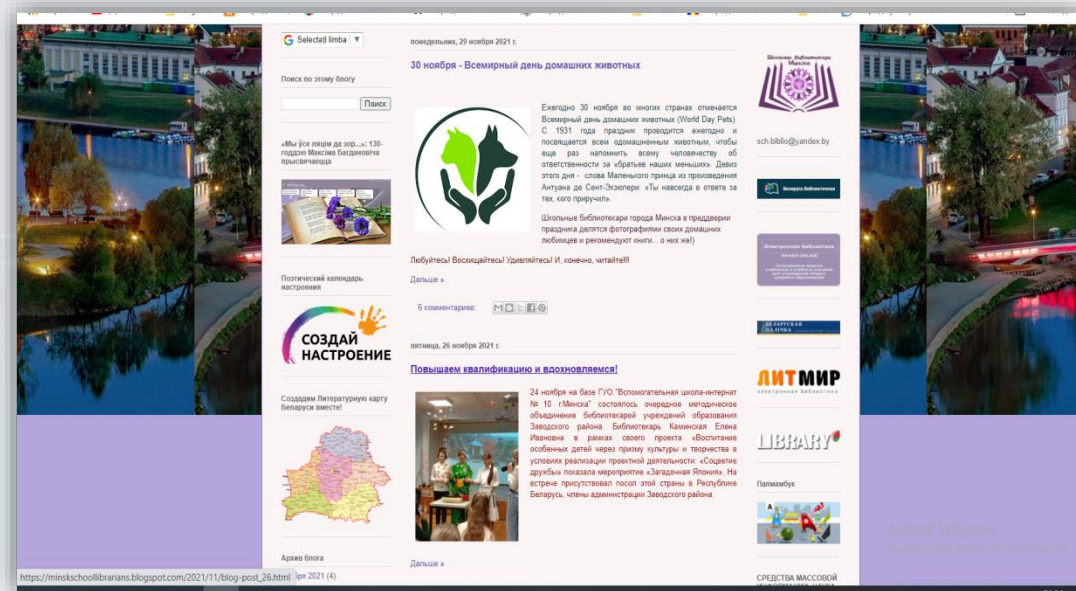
Selectați limba ▼

Поиск по этому блогу

Поиск

«Мы ўся ляцім да зор...»: 130-годдзе Максіма Багдановіча ярысвячаецца

Поэтический календарь настроения

СОЗДАЙ НАСТРОЕНИЕ

Создадим Литературную карту Беларуси вместе!

Архив блога

https://minskschoollibrarians.blogspot.com/2021/11/blog-post_26.html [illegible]ря 2021 (4)

понедельник, 29 ноября 2021 г.

30 ноября - Всемирный день домашних животных

Ежегодно 30 ноября во многих странах отмечается Всемирный день домашних животных (World Day Pets). С 1931 года праздник проводится ежегодно и посвящается всем одомашненным животным, чтобы еще раз напомнить всему человечеству об ответственности за «братьев меньших». Девиз этого дня - слова Маленького принца из произведения Антуана де Сент-Экзюпери: «Ты навсегда в ответе за тех, кого приручил».

Школьные библиотекари города Минска в преддверии праздника делятся фотографиями своих домашних любимцев и рекомендуют книги... о них же!)

Любуйтесь! Восхищайтесь! Удивляйтесь! И, конечно, читайте!!!

Дальше »

6 комментариев:

пятница, 26 ноября 2021 г.

Повышаем квалификацию и вдохновляемся!

24 ноября на базе ГУО "Вспомогательная школа-интернат № 10 г.Минска" состоялось очередное методическое объединение библиотекарей учреждений образования Заводского района. Библиотекарь Каминская Елена Ивановна в рамках своего проекта «Воспитание особенных детей через призму культуры и творчества в условиях реализации проектной деятельности: «Соцветие дружбы» показала мероприятие «Загадочная Япония». На встрече присутствовал посол этой страны в Республике Беларусь, члены администрации Заводского района.

Дальше »

Школьные библиотекари Минска

sch.biblio@yandex.by

Беларусь Бібліятэка

Электронная библиотека

БЕЛАРУСКАЯ ПАЛIЧКА

ЛИТМИР электронная библиотека

LIBRARY

Папмамбук

СРЕДСТВА МАССОВОЙ

Activate Windows